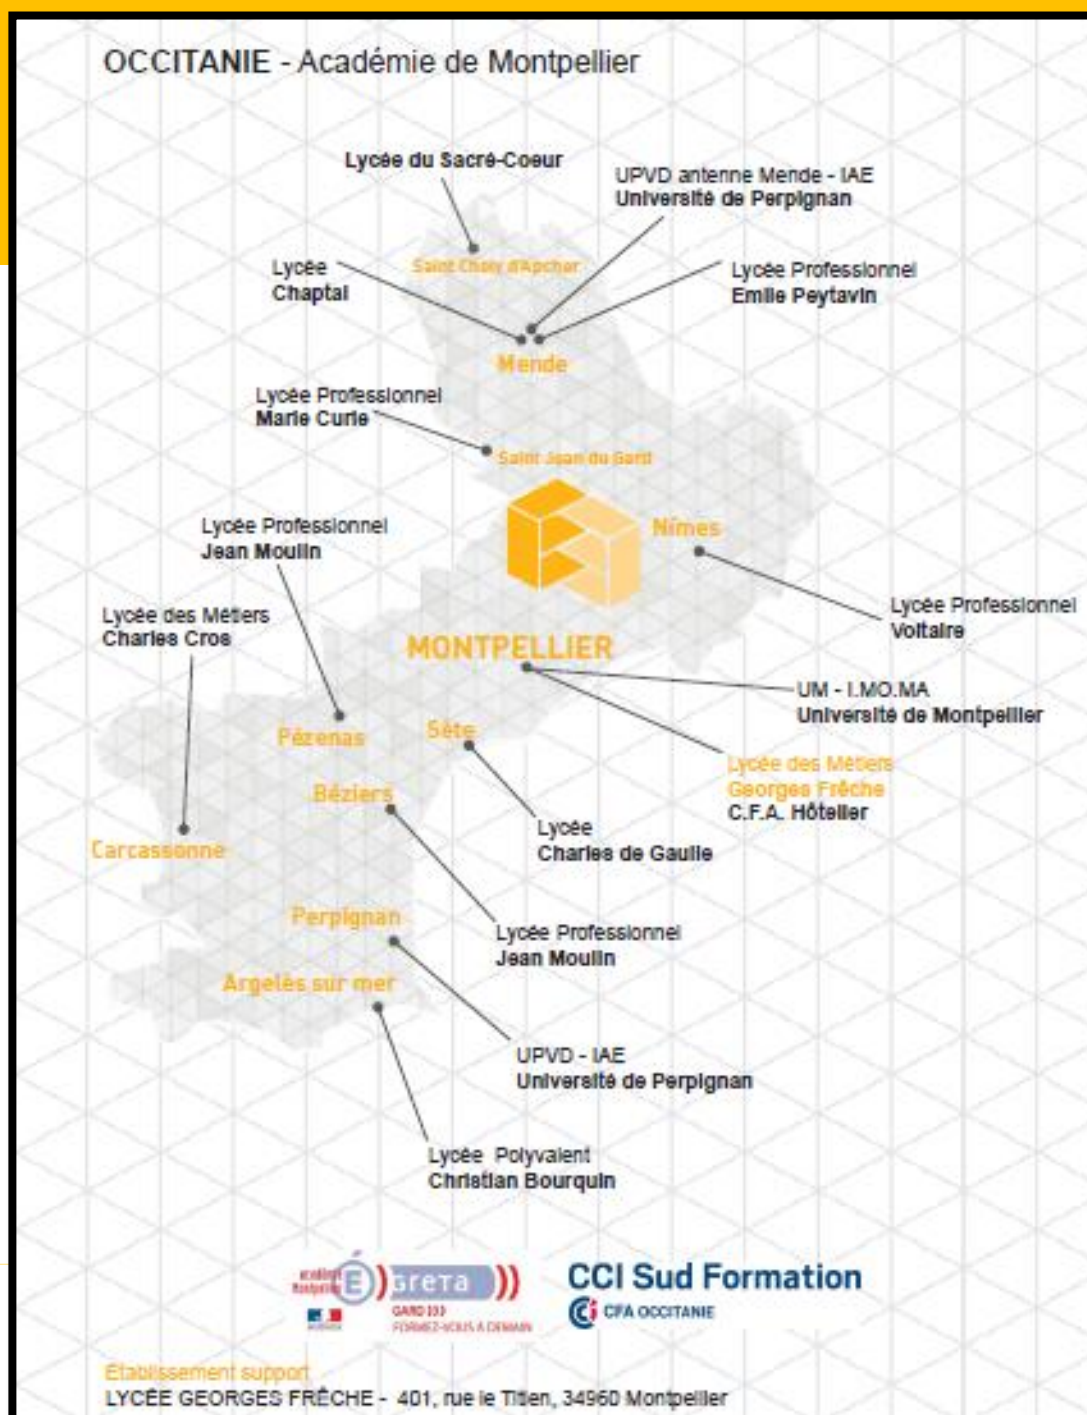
OCCITANIE - Académie de Montpellier

Lycée du Sacré-Coeur

UPVD antenne Mende - IAE
Université de Perpignan

Saint Chely d'Apcher

Lycée
Chaptal

Lycée Professionnel
Emile Peytavin

Mende

Lycée Professionnel
Marie Curie

Saint Jean du Gard

Lycée Professionnel
Jean Moulin

Nîmes

Lycée des Métiers
Charles Cros

Lycée Professionnel
Voltaire

MONTPELLIER

UM - I.MO.MA
Université de Montpellier

Pézenas

Sète

Lycée des Métiers
Georges Frêche
C.F.A. Hôtelier

Béziers

Lycée
Charles de Gaulle

Carcassonne

Perpignan

Lycée Professionnel
Jean Moulin

Argelès sur mer

UPVD - IAE
Université de Perpignan

Lycée Polyvalent
Christian Bourquin

GRETA
GARD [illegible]
FORMEZ-VOUS À DEMAIN

CCI Sud Formation
CFA OCCITANIE

Etablissement support
LYCÉE GEORGES FRÊCHE - 401, rue le Titien, 34960 Montpellier